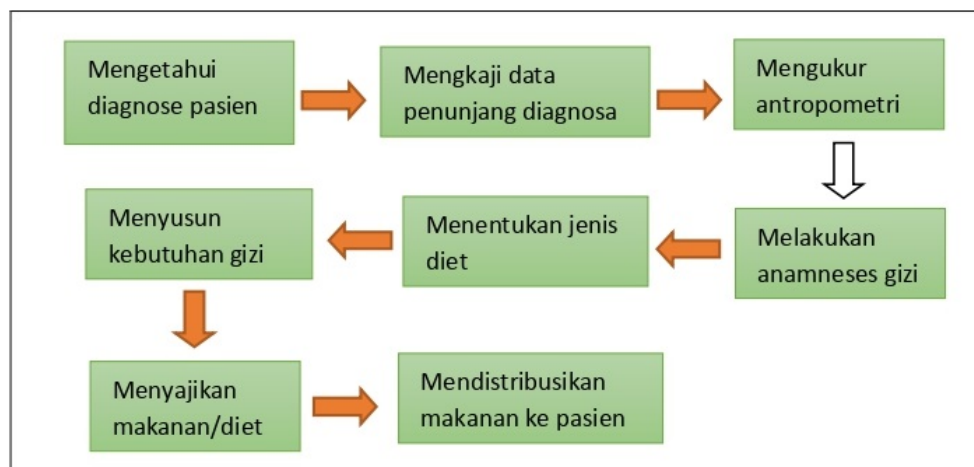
Mengetahui diagnose pasien

Mengkaji data penunjang diagnosa

Mengukur antropometri

Melakukan anamneses gizi

Menentukan jenis diet

Menyusun kebutuhan gizi

Menyajikan makanan/diet

Mendistribusikan makanan ke pasien